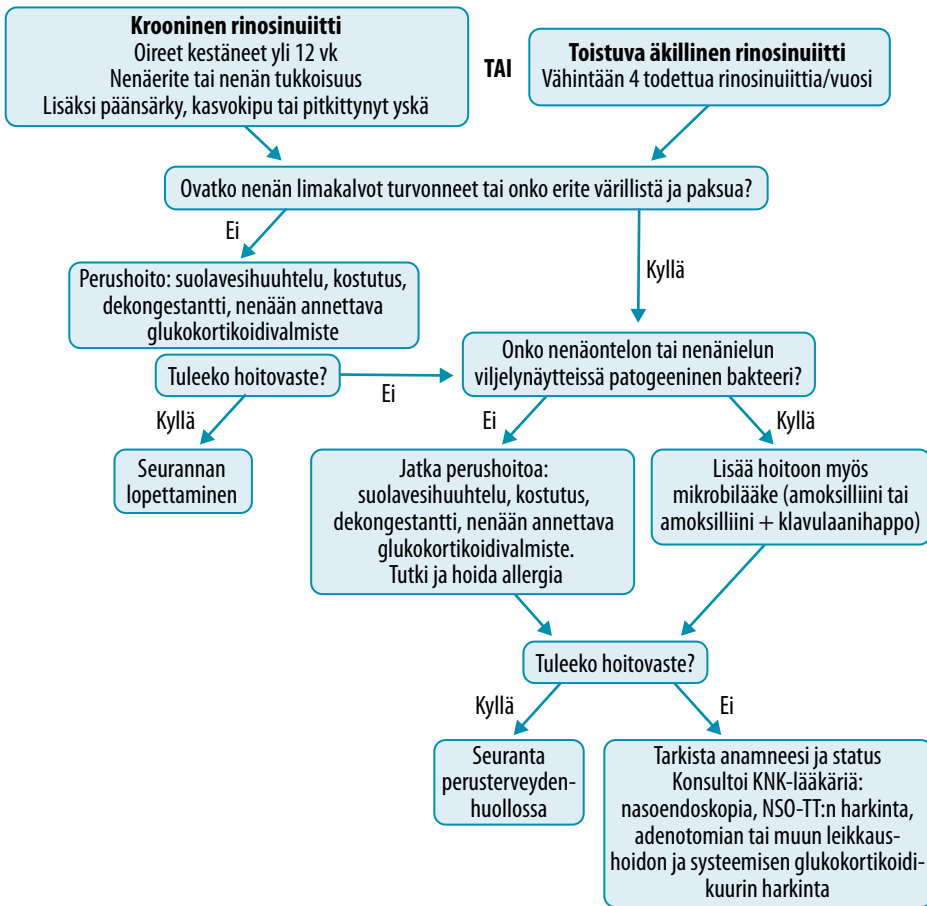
**Krooninen rinosinuiitti**
Oireet kestäneet yli 12 vk
Nenäerite tai nenän tukkoisuus
Lisäksi päänsärky, kasvokipu tai pitkittynyt yskä

TAI

**Toistuva äkillinen rinosinuiitti**
Vähintään 4 todettua rinosinuiittia/vuosi

Ovatko nenän limakalvot turvonneet tai onko erite värillistä ja paksua?

Ei

Kyllä

Perushoito: suolavesihuuhtelu, kostutus, dekongestantti, nenään annettava glukokortikoidivalmiste

Tuleeko hoitovaste?

Ei

Onko nenäontelon tai nenänielun viljelynäytteissä patogeeninen bakteeri?

Kyllä

Seurannan lopettaminen

Ei

Kyllä

Jatka perushoitoa: suolavesihuuhtelu, kostutus, dekongestantti, nenään annettava glukokortikoidivalmiste. Tutki ja hoida allergia

Lisää hoitoon myös mikrobilääke (amoksilliini tai amoksilliini + klavulaanihappo)

Tuleeko hoitovaste?

Kyllä

Ei

Seuranta perusterveydenhuollossa

Tarkista anamneesi ja status
Konsultoi KNK-lääkäriä: nasoendoskopia, NSO-TT:n harkinta, adenotomian tai muun leikkaushoidon ja systeemisen glukokortikoidikuurin harkinta